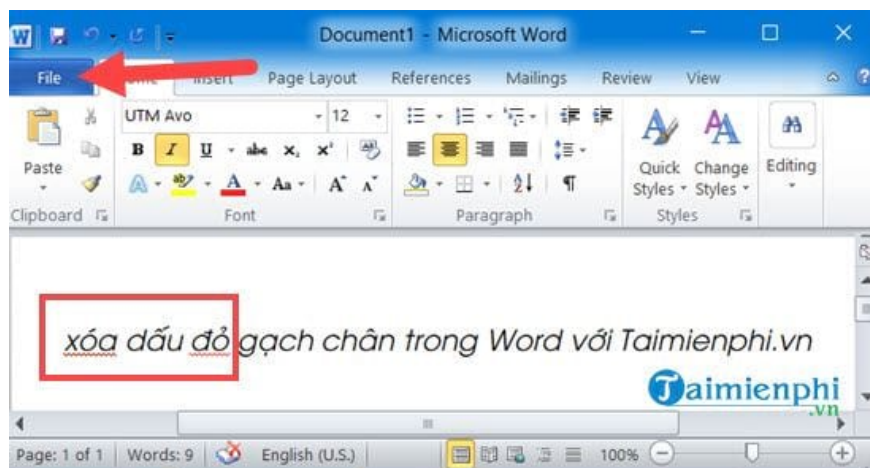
Document1 - Microsoft Word

File Home Insert Page Layout References Mailings Review View

UTM Avo 12

Paste

B I U abc $x_2$ $x^2$

Aa A A

Clipboard Font Paragraph Styles

Quick Styles Change Styles Editing

xóa dấu đỏ gạch chân trong Word với Taimienphi.vn

Taimienphi .vn

Page: 1 of 1 Words: 9 English (U.S.) 100%